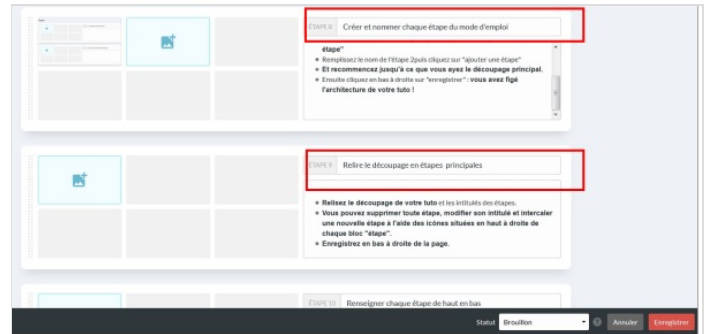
ÉTAPE 8 Créer et nommer chaque étape du mode d'emploi

étape"

Remplissez le nom de l'étape 2puis cliquez sur "ajouter une étape"

Et recommencez jusqu'à ce que vous ayez le découpage principal.

Ensuite cliquez en bas à droite sur "enregistrer" : vous avez figé l'architecture de votre tuto !

ÉTAPE 9 Relire le découpage en étapes principales

Relisez le découpage de votre tuto et les intitulés des étapes.

Vous pouvez supprimer toute étape, modifier son intitulé et intercaler une nouvelle étape à l'aide des icônes situées en haut à droite de chaque bloc "étape".

Enregistrez en bas à droite de la page.

ÉTAPE 10 Renseigner chaque étape de haut en bas

Statut Brouillon Annuler Enregistrer